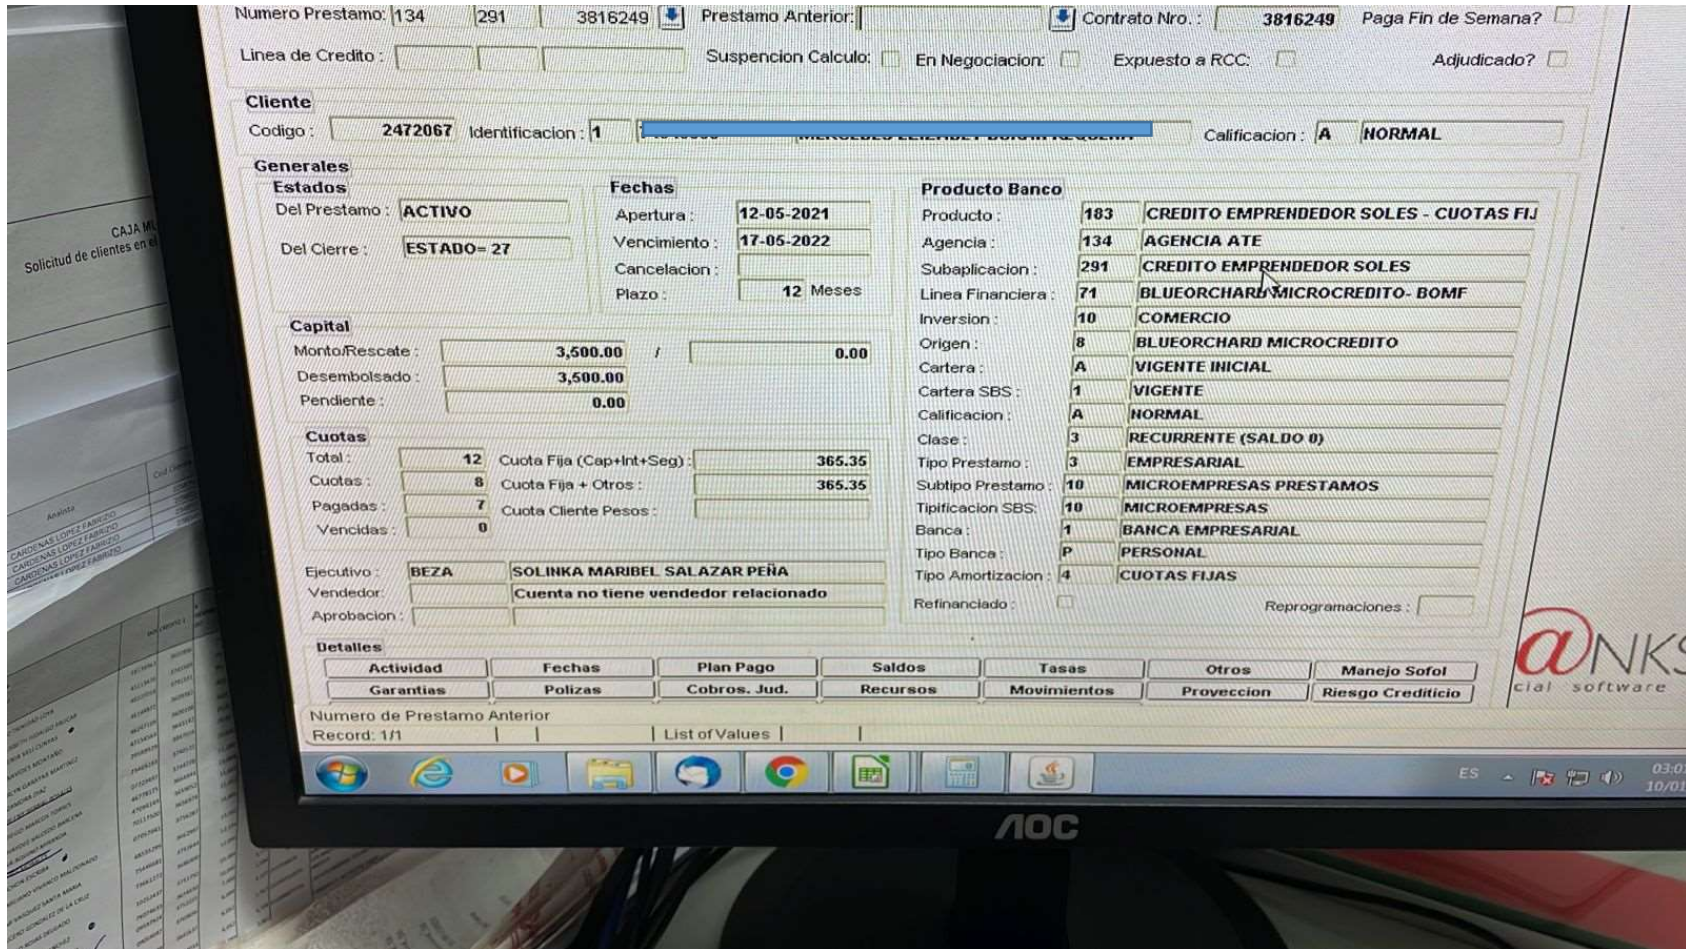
Numero Prestamo: 134 291 3816249 Prestamo Anterior: Contrato Nro.: 3816249 Paga Fin de Semana?

Linea de Credito: Suspencion Calculo: En Negociacion: Expuesto a RCC: Adjudicado?

Cliente
Codigo: 2472067 Identificacion: 1 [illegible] Calificacion: A NORMAL

Generales
Estados
Del Prestamo: ACTIVO
Del Cierre: ESTADO= 27

Fechas
Apertura: 12-05-2021
Vencimiento: 17-05-2022
Cancelacion:
Plazo: 12 Meses

Producto Banco
Producto: 183 CREDITO EMPRENDEDOR SOLES - CUOTAS FIJ
Agencia: 134 AGENCIA ATE
Subaplicacion: 291 CREDITO EMPRENDEDOR SOLES
Linea Financiera: 71 BLUEORCHARD MICROCREDITO- BOMF
Inversion: 10 COMERCIO
Origen: 8 BLUEORCHARD MICROCREDITO
Cartera: A VIGENTE INICIAL
Cartera SBS: 1 VIGENTE
Calificacion: A NORMAL
Clase: 3 RECURRENTE (SALDO 0)
Tipo Prestamo: 3 EMPRESARIAL
Subtipo Prestamo: 10 MICROEMPRESAS PRESTAMOS
Tipificacion SBS: 10 MICROEMPRESAS
Banca: 1 BANCA EMPRESARIAL
Tipo Banca: P PERSONAL
Tipo Amortizacion: 4 CUOTAS FIJAS
Refinanciado: Reprogramaciones:

Capital
Monto/Rescate: 3,500.00 / 0.00
Desembolsado: 3,500.00
Pendiente: 0.00

Cuotas
Total: 12 Cuota Fija (Cap+Int+Seg): 365.35
Cuotas: 8 Cuota Fija + Otros: 365.35
Pagadas: 7 Cuota Cliente Pesos:
Vencidas: 0

Ejecutivo: BEZA SOLINKA MARIBEL SALAZAR PEÑA
Vendedor: Cuenta no tiene vendedor relacionado
Aprobacion:

Detalles
| Actividad | Fechas | Plan Pago | Saldos | Tasas | Otros | Manejo Sofol |
| Garantias | Polizas | Cobros. Jud. | Recursos | Movimientos | Proveccion | Riesgo Crediticio |

Numero de Prestamo Anterior
Record: 1/1 List of Values

@NKS
cial software

ES 03:0
10/0

AOC

CAJA M
Solicitud de clientes en el